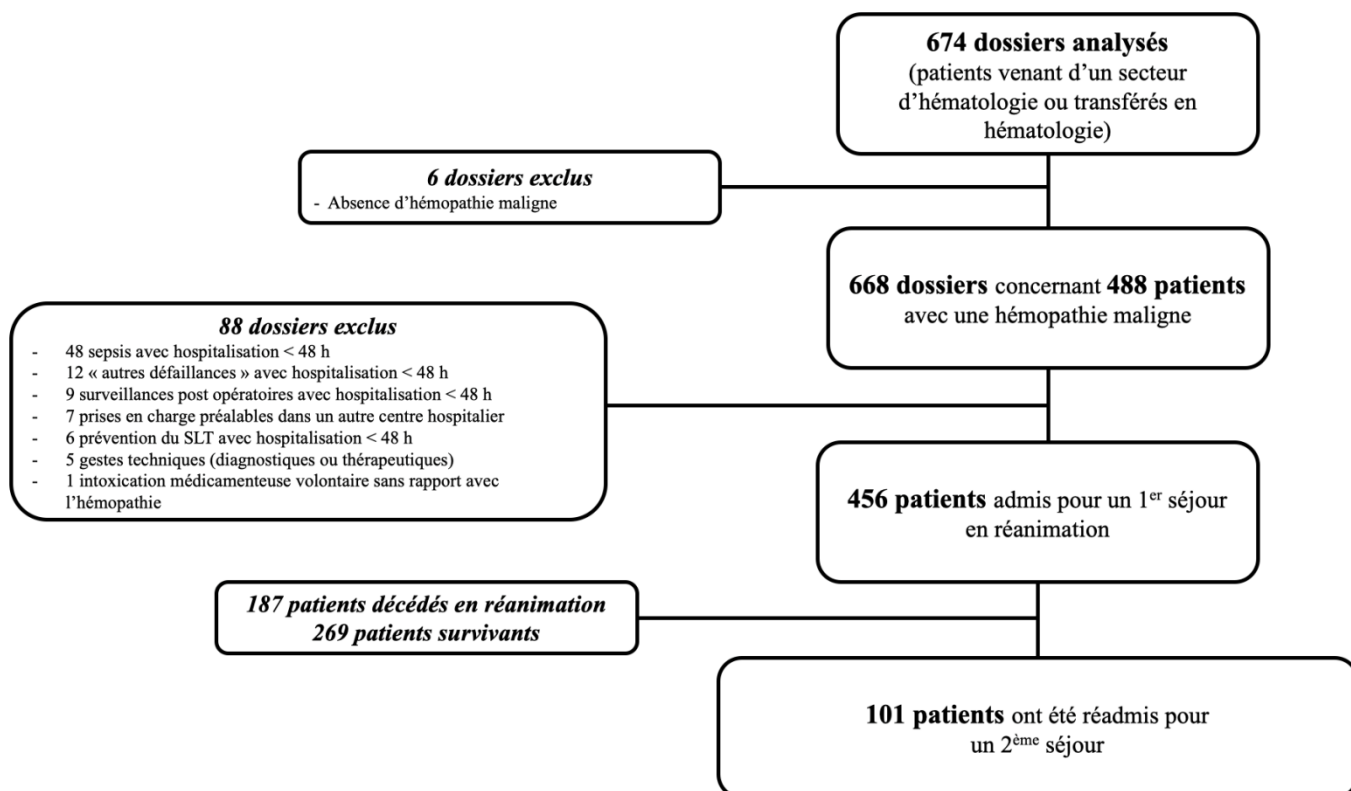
**674 dossiers analysés**
(patients venant d'un secteur d'hématologie ou transférés en hématologie)

*6 dossiers exclus*
- Absence d'hémopathie maligne

**668 dossiers** concernant **488 patients** avec une hémopathie maligne

*88 dossiers exclus*
- 48 sepsis avec hospitalisation < 48 h
- 12 « autres défaillances » avec hospitalisation < 48 h
- 9 surveillances post opératoires avec hospitalisation < 48 h
- 7 prises en charge préalables dans un autre centre hospitalier
- 6 prévention du SLT avec hospitalisation < 48 h
- 5 gestes techniques (diagnostiques ou thérapeutiques)
- 1 intoxication médicamenteuse volontaire sans rapport avec l'hémopathie

**456 patients** admis pour un 1$^{er}$ séjour en réanimation

*187 patients décédés en réanimation*
*269 patients survivants*

**101 patients** ont été réadmis pour un 2$^{ème}$ séjour